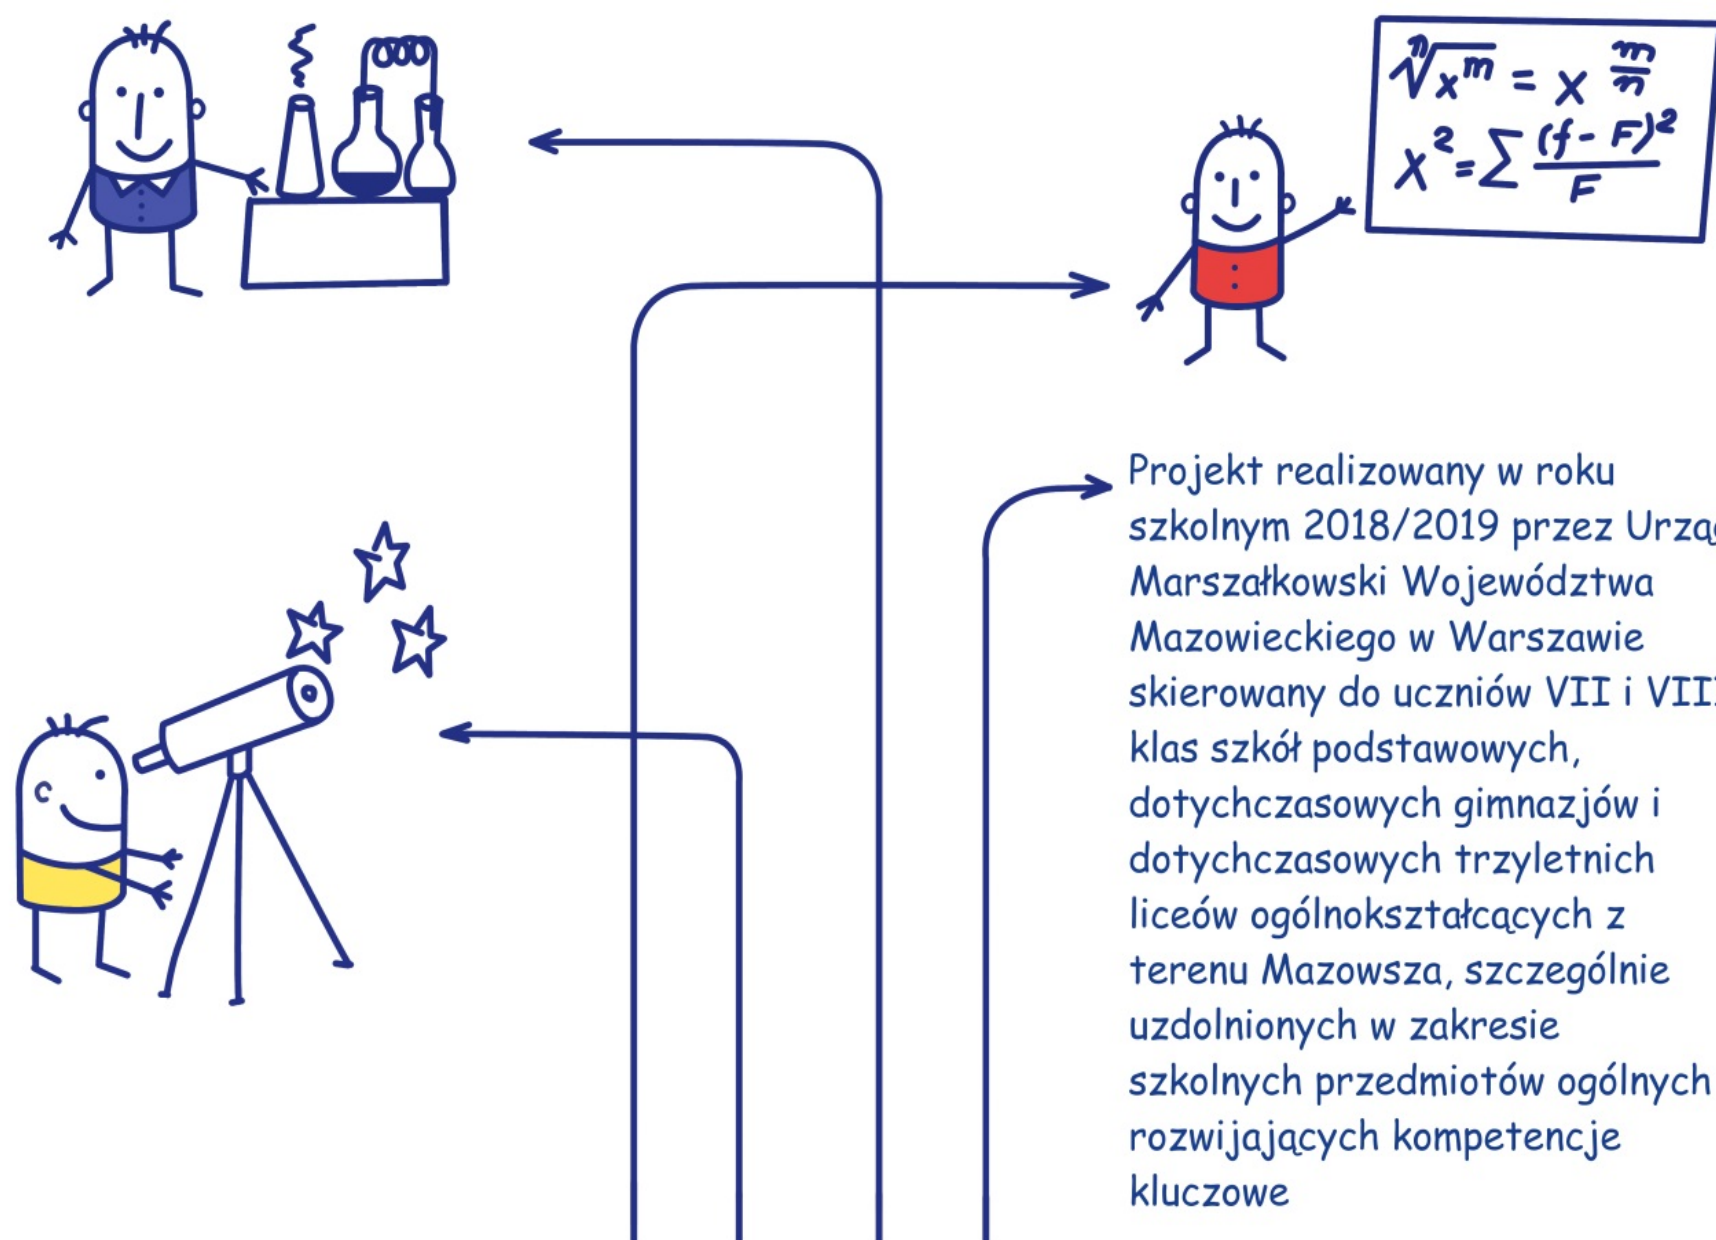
$\sqrt[n]{x^m} = x^{\frac{m}{n}}$
$X^2 = \sum \frac{(f-F)^2}{F}$

Projekt realizowany w roku szkolnym 2018/2019 przez Urzą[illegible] Marszałkowski Województwa Mazowieckiego w Warszawie skierowany do uczniów VII i VII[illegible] klas szkół podstawowych, dotychczasowych gimnazjów i dotychczasowych trzyletnich liceów ogólnokształcących z terenu Mazowsza, szczególnie uzdolnionych w zakresie szkolnych przedmiotów ogólnych rozwijających kompetencje kluczowe